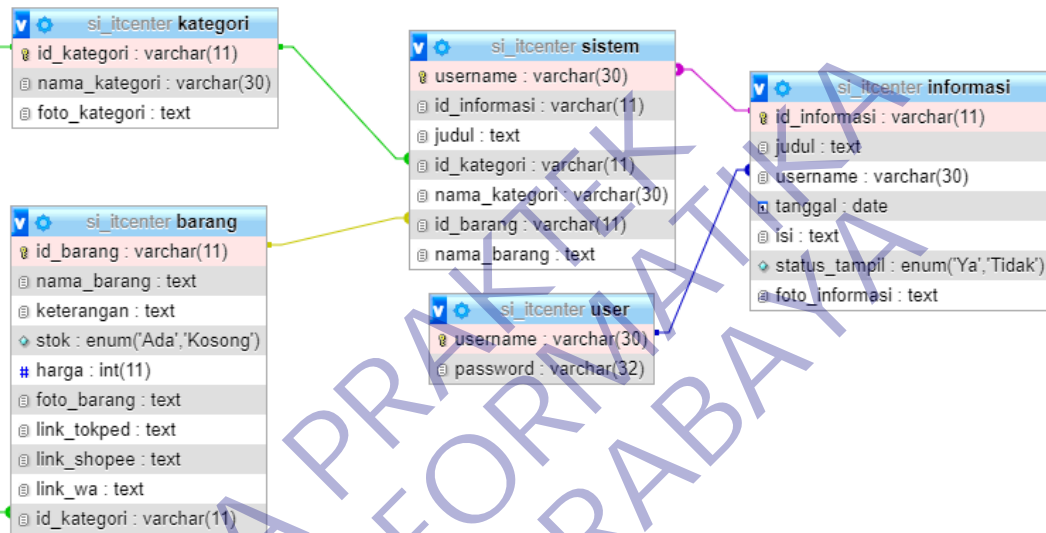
si_itcenter kategori
id_kategori : varchar(11)
nama_kategori : varchar(30)
foto_kategori : text

si_itcenter sistem
username : varchar(30)
id_informasi : varchar(11)
judul : text
id_kategori : varchar(11)
nama_kategori : varchar(30)
id_barang : varchar(11)
nama_barang : text

si_itcenter informasi
id_informasi : varchar(11)
judul : text
username : varchar(30)
tanggal : date
isi : text
status_tampil : enum('Ya','Tidak')
foto_informasi : text

si_itcenter barang
id_barang : varchar(11)
nama_barang : text
keterangan : text
stok : enum('Ada','Kosong')
harga : int(11)
foto_barang : text
link_tokped : text
link_shopee : text
link_wa : text
id_kategori : varchar(11)

si_itcenter user
username : varchar(30)
password : varchar(32)

PRAKTEK
INFORMATIKA
SURABAYA